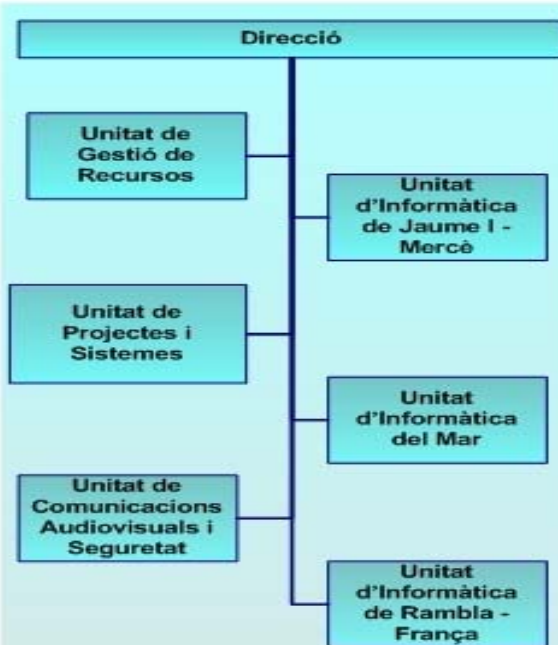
Direcció

Unitat de Gestió de Recursos

Unitat d'Informàtica de Jaume I - Mercè

Unitat de Projectes i Sistemes

Unitat d'Informàtica del Mar

Unitat de Comunicacions Audiovisuals i Seguretat

Unitat d'Informàtica de Rambla - França